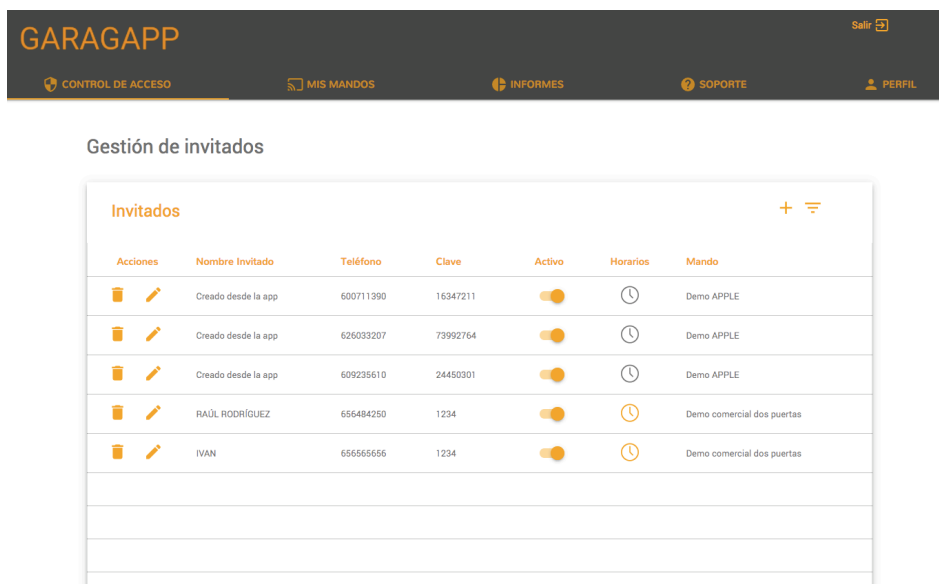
GARAGAPP

Salir

CONTROL DE ACCESO MIS MANDOS INFORMES SOPORTE PERFIL

Gestión de invitados

Invitados

| Acciones | Nombre Invitado | Teléfono | Clave | Activo | Horarios | Mando |
|---|---|---|---|---|---|---|
| | Creado desde la app | 600711390 | 16347211 | | | Demo APPLE |
| | Creado desde la app | 626033207 | 73992764 | | | Demo APPLE |
| | Creado desde la app | 609235610 | 24450301 | | | Demo APPLE |
| | RAÚL RODRÍGUEZ | 656484250 | 1234 | | | Demo comercial dos puertas |
| | IVAN | 656565656 | 1234 | | | Demo comercial dos puertas |